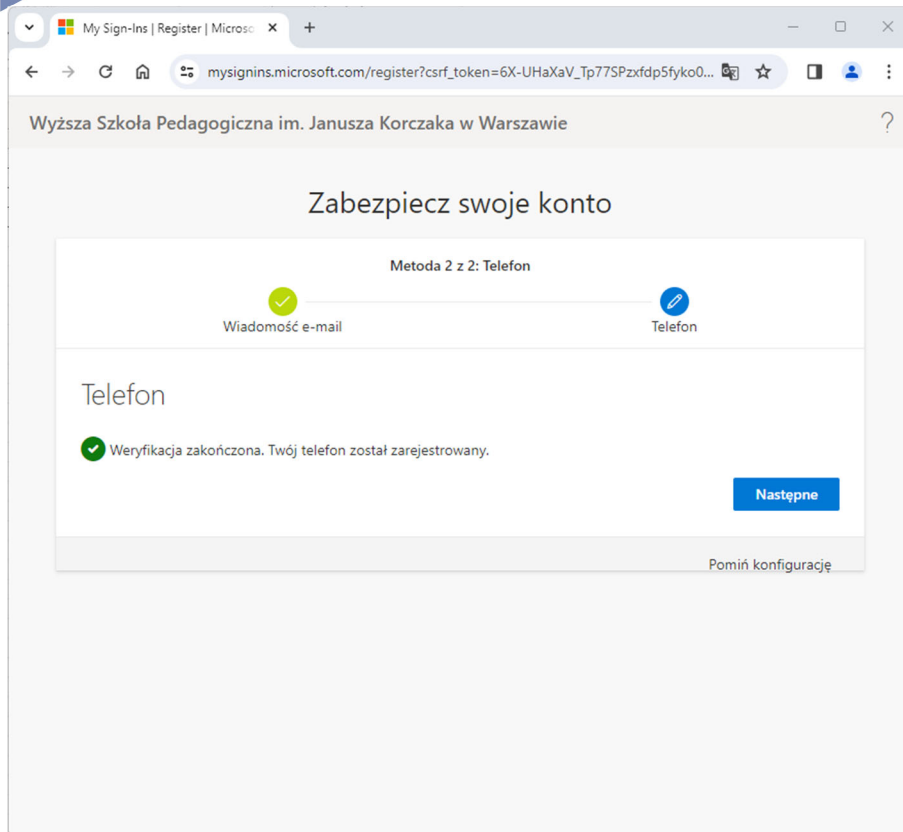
My Sign-Ins | Register | Microso

mysignins.microsoft.com/register?csrf_token=6X-UHaXaV_Tp77SPzxfdp5fyko0...

Wyższa Szkoła Pedagogiczna im. Janusza Korczaka w Warszawie

?

Zabezpiecz swoje konto

Metoda 2 z 2: Telefon

Wiadomość e-mail

Telefon

Telefon

Weryfikacja zakończona. Twój telefon został zarejestrowany.

Następne

Pomiń konfigurację